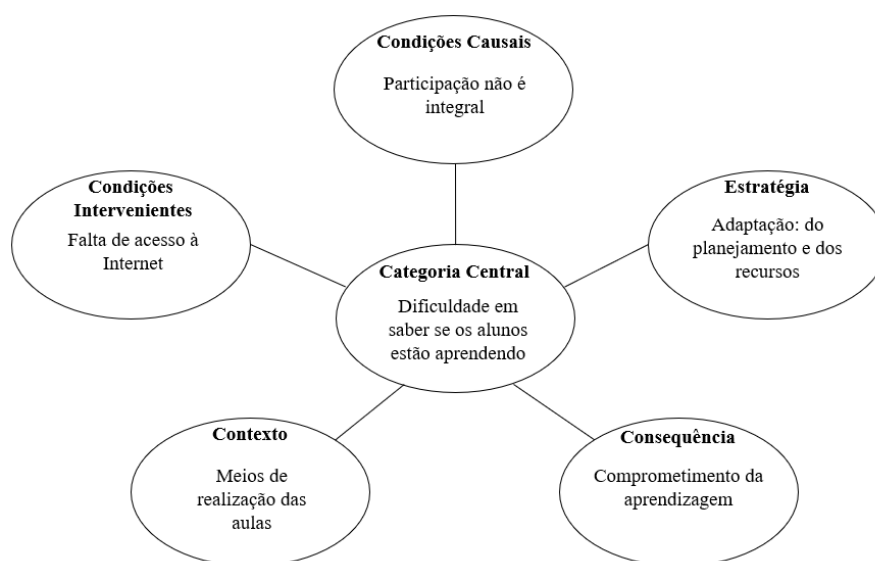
Condições Causais

Participação não é integral

Condições Intervenientes

Falta de acesso à Internet

Estratégia

Adaptação: do planejamento e dos recursos

Categoria Central

Dificuldade em saber se os alunos estão aprendendo

Contexto

Meios de realização das aulas

Consequência

Comprometimento da aprendizagem